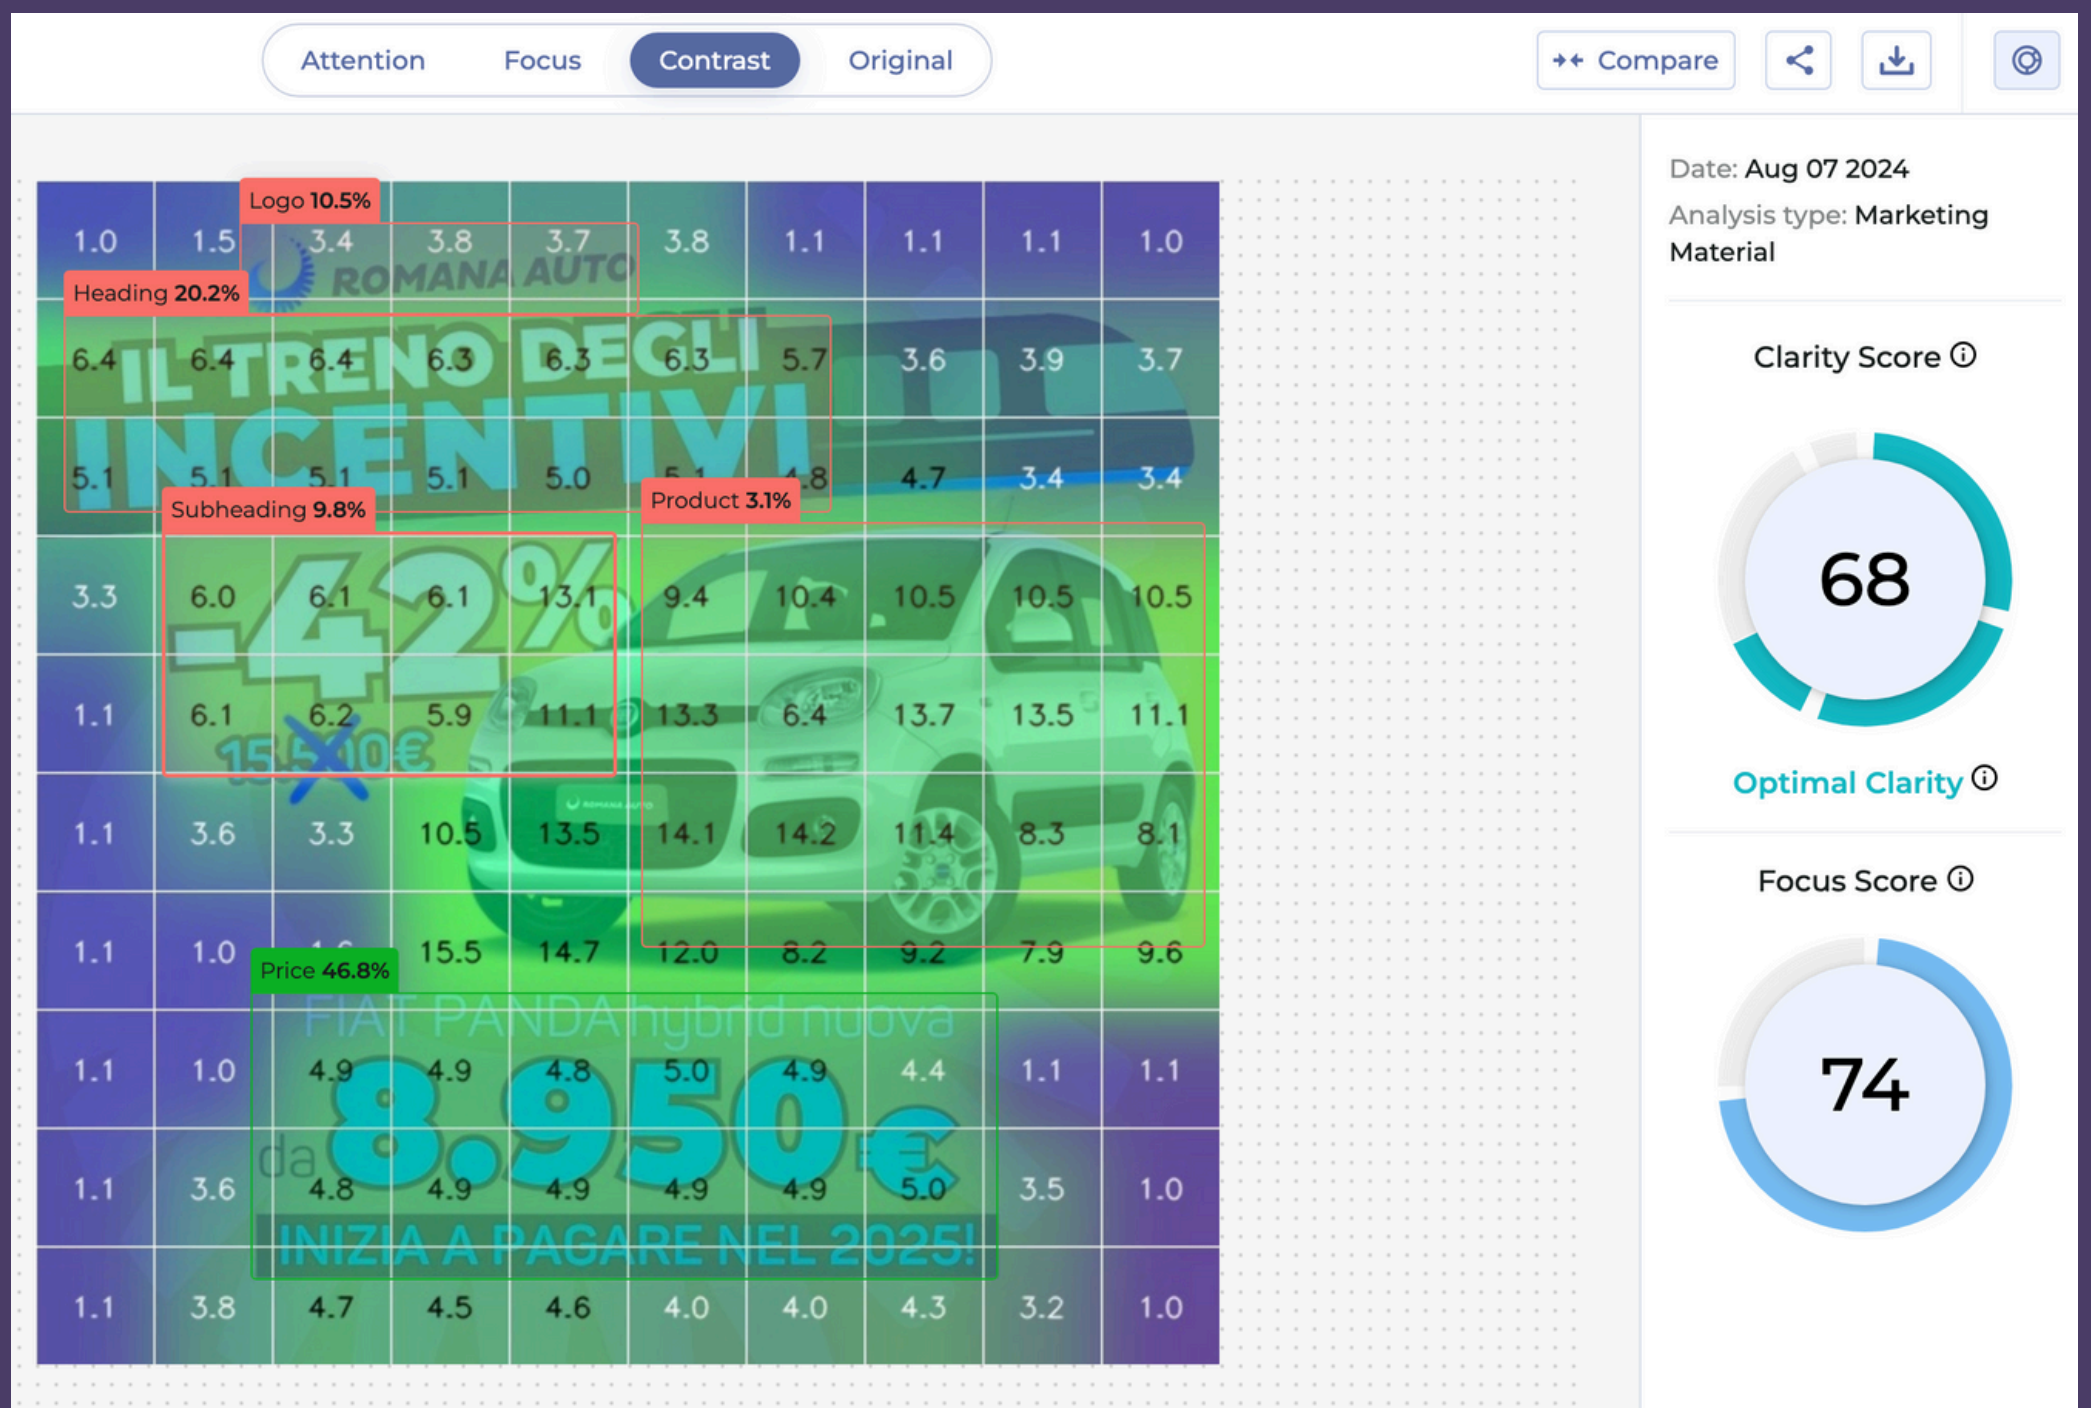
Attention Focus Contrast Original

Compare

Logo 10.5%

Heading 20.2%

Subheading 9.8%

Product 3.1%

Price 46.8%

ROMANA AUTO

IL TRENO DEGLI INCENTIVI

-42%

15.500€

FIAT PANDA hybrid nuova

da 8.950€

INIZIA A PAGARE NEL 2025!

| 1.0 | 1.5 | 3.4 | 3.8 | 3.7 | 3.8 | 1.1 | 1.1 | 1.1 | 1.0 |
|---|---|---|---|---|---|---|---|---|---|
| 6.4 | 6.4 | 6.4 | 6.3 | 6.3 | 6.3 | 5.7 | 3.6 | 3.9 | 3.7 |
| 5.1 | 5.1 | 5.1 | 5.1 | 5.0 | 5.1 | 4.8 | 4.7 | 3.4 | 3.4 |
| 3.3 | 6.0 | 6.1 | 6.1 | 13.1 | 9.4 | 10.4 | 10.5 | 10.5 | 10.5 |
| 1.1 | 6.1 | 6.2 | 5.9 | 11.1 | 13.3 | 6.4 | 13.7 | 13.5 | 11.1 |
| 1.1 | 3.6 | 3.3 | 10.5 | 13.5 | 14.1 | 14.2 | 11.4 | 8.3 | 8.1 |
| 1.1 | 1.0 | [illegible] | 15.5 | 14.7 | 12.0 | 8.2 | 9.2 | 7.9 | 9.6 |
| 1.1 | 1.0 | 4.9 | 4.9 | 4.8 | 5.0 | 4.9 | 4.4 | 1.1 | 1.1 |
| 1.1 | 3.6 | 4.8 | 4.9 | 4.9 | 4.9 | 4.9 | 5.0 | 3.5 | 1.0 |
| 1.1 | 3.8 | 4.7 | 4.5 | 4.6 | 4.0 | 4.0 | 4.3 | 3.2 | 1.0 |

Date: Aug 07 2024
Analysis type: Marketing Material

Clarity Score ⓘ

68

Optimal Clarity ⓘ

Focus Score ⓘ

74